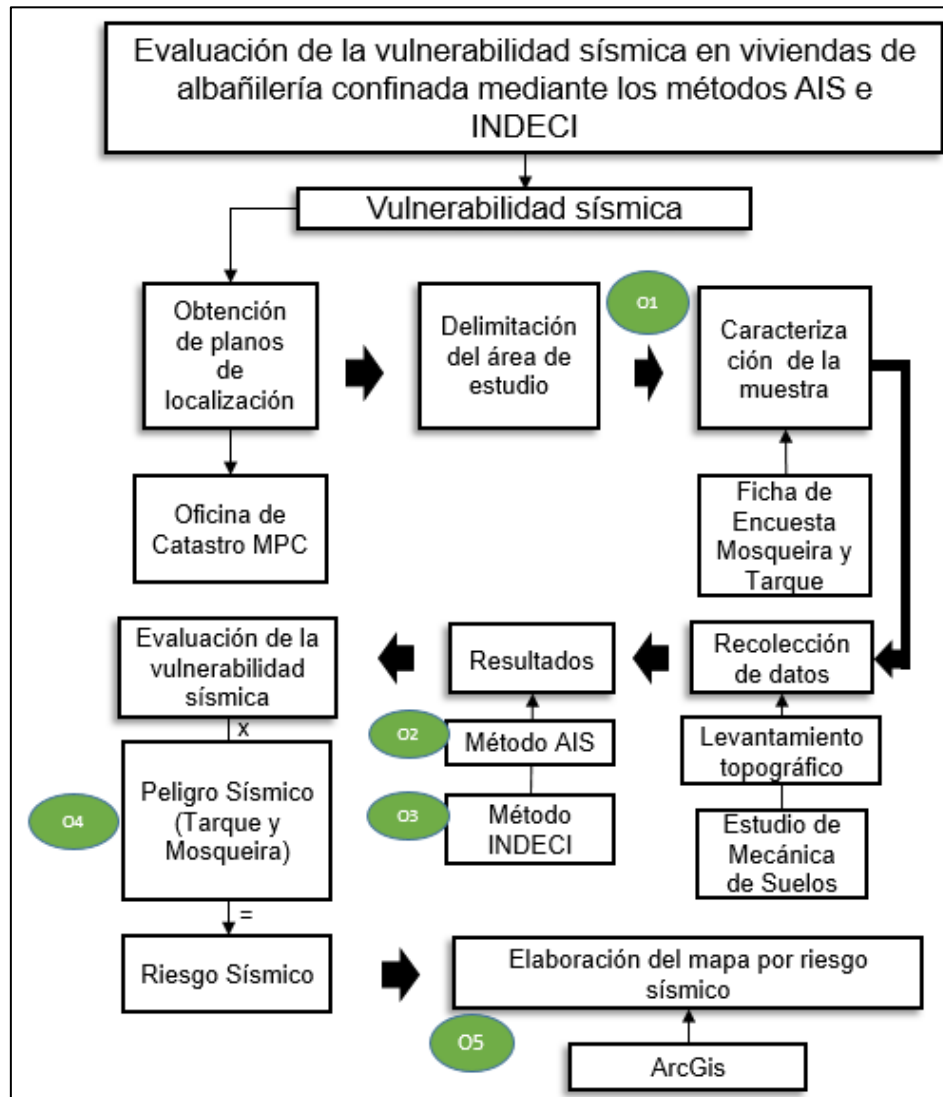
Evaluación de la vulnerabilidad sísmica en viviendas de albañilería confinada mediante los métodos AIS e INDECI

Vulnerabilidad sísmica

Obtención de planos de localización

Delimitación del área de estudio

O1

Caracterización de la muestra

Oficina de Catastro MPC

Ficha de Encuesta Mosqueira y Tarque

Evaluación de la vulnerabilidad sísmica

Resultados

Recolección de datos

x

O2

Método AIS

Levantamiento topográfico

O4

Peligro Sísmico (Tarque y Mosqueira)

O3

Método INDECI

Estudio de Mecánica de Suelos

=

Riesgo Sísmico

Elaboración del mapa por riesgo sísmico

O5

ArcGis